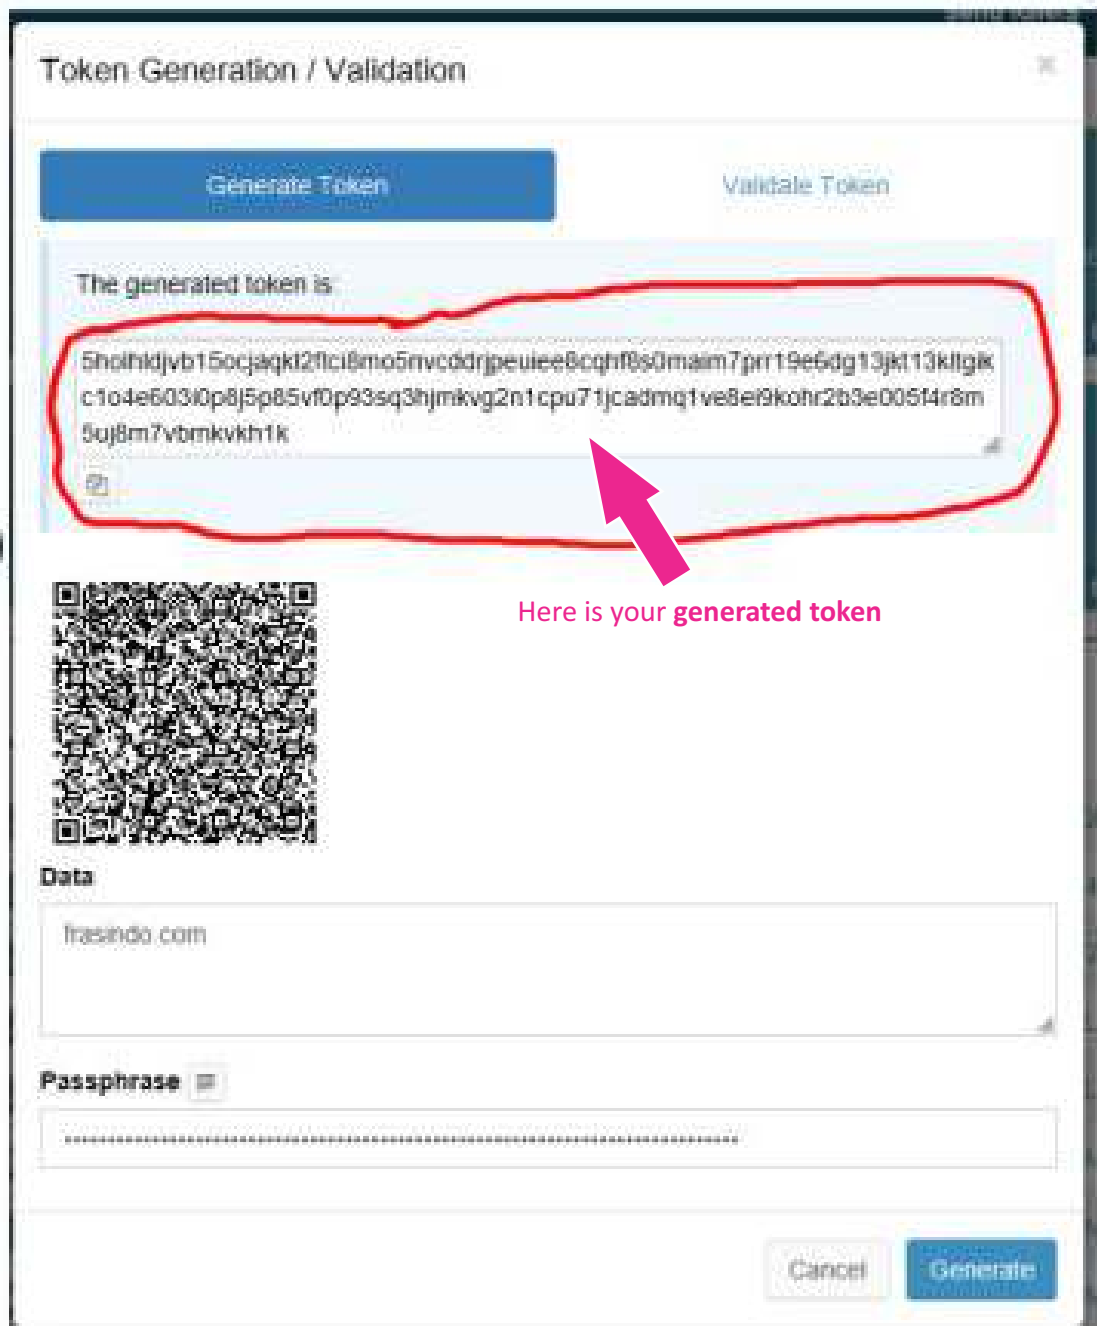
Token Generation / Validation

×

Generate Token

Validate Token

The generated token is

5holhkdjvb15ocjaqkt2flci8mo5nvcddrjpeuiee8cqhf8s0maim7prr19e6dg13jkt13kltgikc1o4e603i0p8j5p85vf0p93sq3hjmkvg2n1cpu71jcadmq1ve8ei9kohr2b3e005f4r8m5uj8m7vbmkvkh1k

Here is your **generated token**

Data

frasindo.com

Passphrase

••••••••••••••••••••••••••••••••••••••••••••••••••••••••••••••••••••••••••••••••

Cancel

Generate